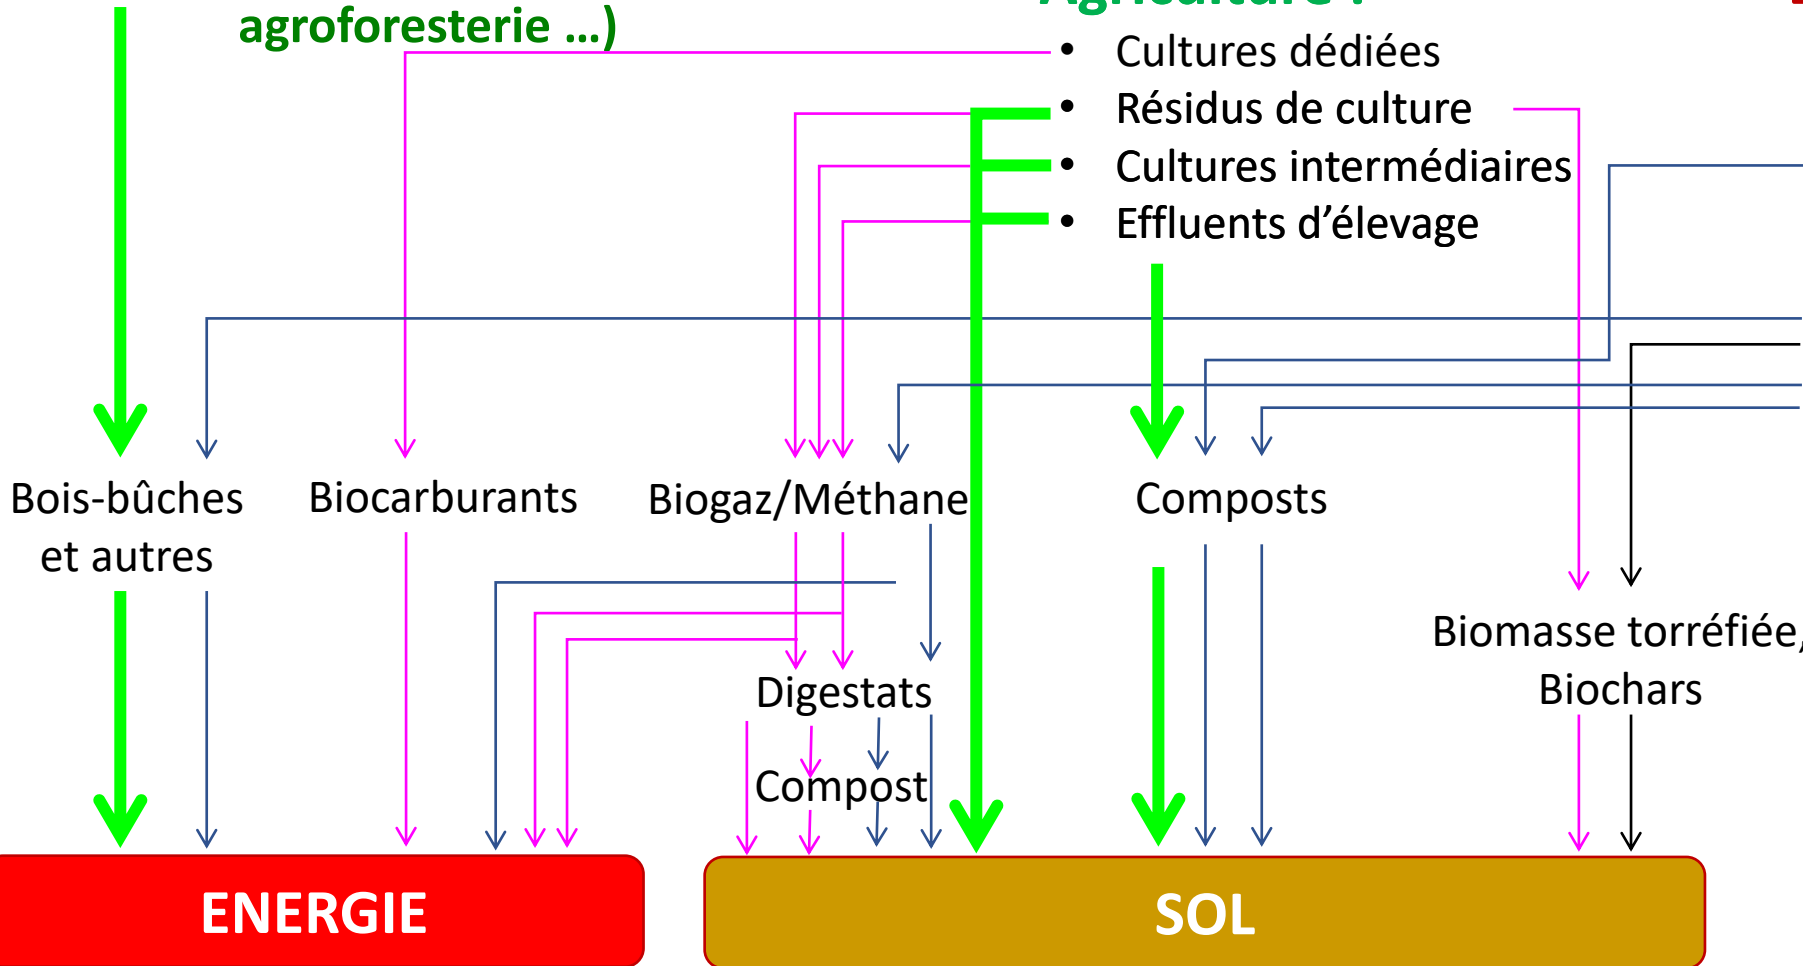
agroforesterie ...)

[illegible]

• Cultures dédiées
• Résidus de culture
• Cultures intermédiaires
• Effluents d'élevage

Bois-bûches et autres

Biocarburants

Biogaz/Méthane

Composts

Digestats

Compost

Biomasse torréfiée, Biochars

ENERGIE

SOL